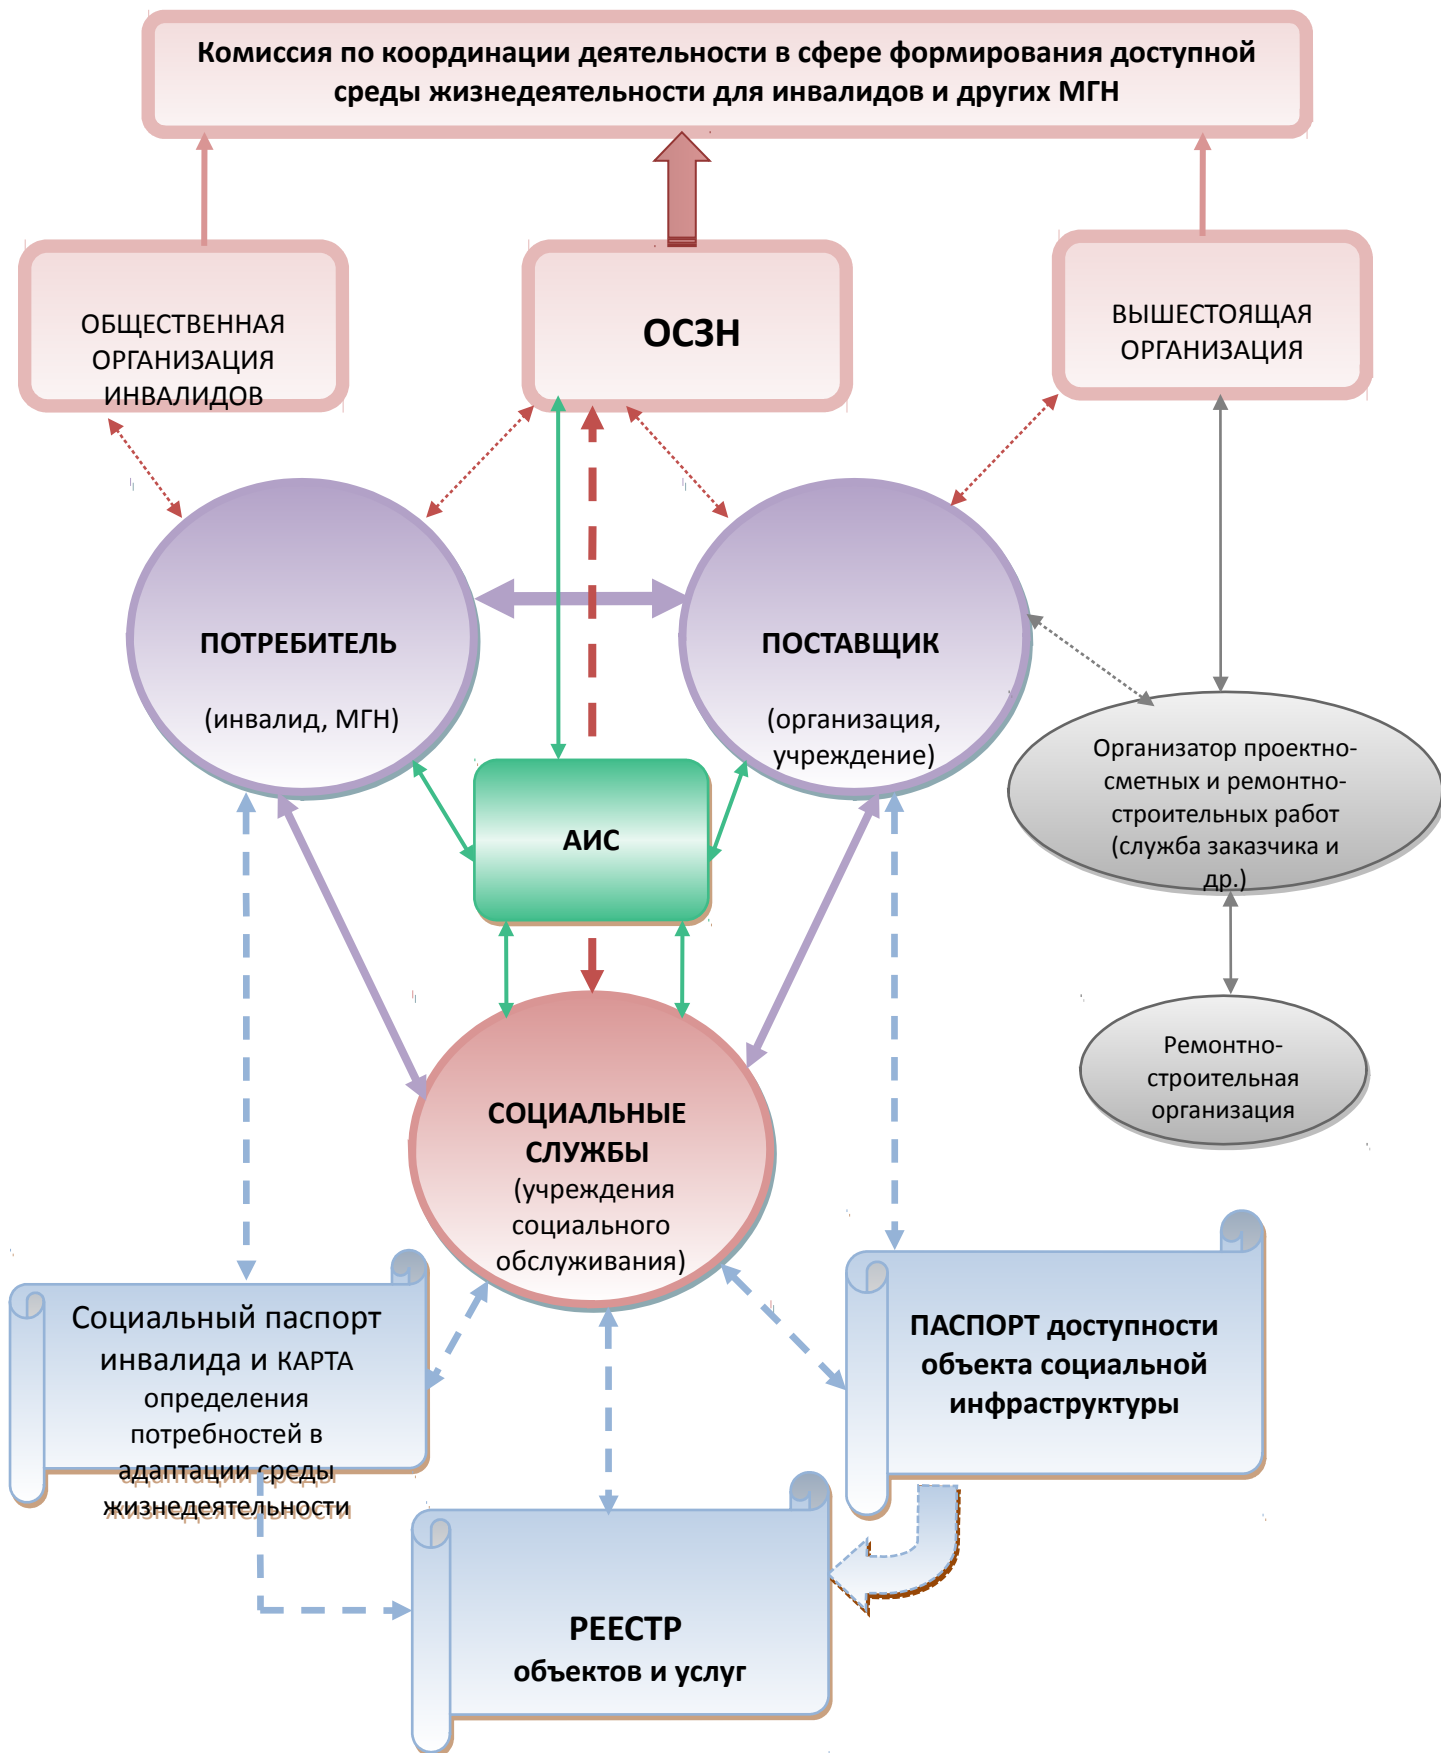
Комиссия по координации деятельности в сфере формирования доступной среды жизнедеятельности для инвалидов и других МГН

ОБЩЕСТВЕННАЯ ОРГАНИЗАЦИЯ ИНВАЛИДОВ

ОСЗН

ВЫШЕСТОЯЩАЯ ОРГАНИЗАЦИЯ

ПОТРЕБИТЕЛЬ

(инвалид, МГН)

ПОСТАВЩИК

(организация, учреждение)

Организатор проектно-сметных и ремонтно-строительных работ (служба заказчика и др.)

АИС

Ремонтно-строительная организация

СОЦИАЛЬНЫЕ СЛУЖБЫ (учреждения социального обслуживания)

Социальный паспорт инвалида и КАРТА определения потребностей в адаптации среды жизнедеятельности

ПАСПОРТ доступности объекта социальной инфраструктуры

РЕЕСТР объектов и услуг